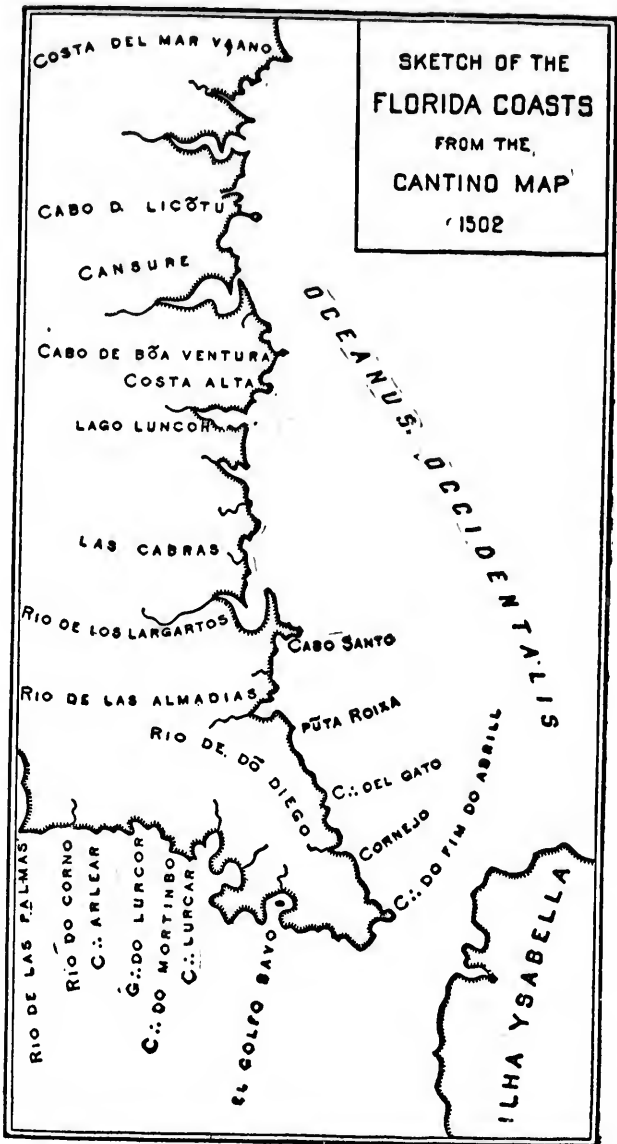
SKETCH OF THE FLORIDA COASTS FROM THE CANTINO MAP 1502

COSTA DEL MAR VSANO

CABO D. LICÕTU

CANSURE

CABO DE BÕA VENTURA

COSTA ALTA

LAGO LUNCOHA

OCEANUS OCCIDENTALIS

LAS CABRAS

RIO DE LOS LARGARTOS

CABO SANTO

RIO DE LAS ALMADIAS

PŨTA ROIXA

RIO DE DÕ DIEGO

C. DEL GATO

CORNEJO

C. DO FIM DO ABRILL

RIO DE LAS PALMAS

RIO DO CORNO

C. ARLEAR

G. DO LURCOR

C. DO MORTINBO

C. LURCAR

EL GOLFO BAVO

ILHA YSABELLA